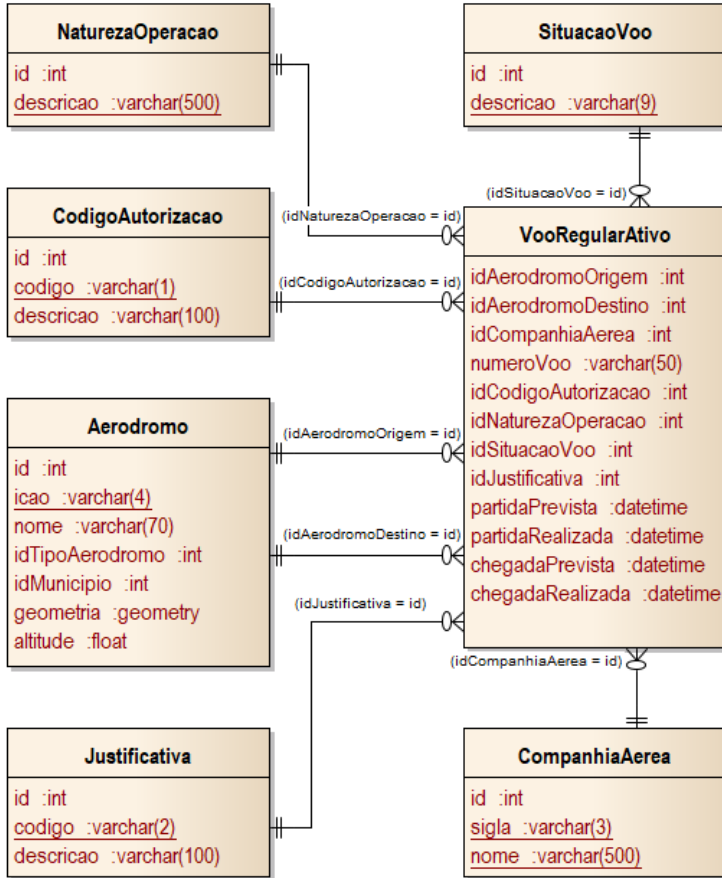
NaturezaOperacao

id :int
descricao :varchar(500)

SituacaoVoo

id :int
descricao :varchar(9)

(idSituacaoVoo = id)

(idNaturezaOperacao = id)

CodigoAutorizacao

id :int
codigo :varchar(1)
descricao :varchar(100)

(idCodigoAutorizacao = id)

VooRegularAtivo

idAerodromoOrigem :int
idAerodromoDestino :int
idCompanhiaAerea :int
numeroVoo :varchar(50)
idCodigoAutorizacao :int
idNaturezaOperacao :int
idSituacaoVoo :int
idJustificativa :int
partidaPrevista :datetime
partidaRealizada :datetime
chegadaPrevista :datetime
chegadaRealizada :datetime

Aerodromo

id :int
icao :varchar(4)
nome :varchar(70)
idTipoAerodromo :int
idMunicipio :int
geometria :geometry
altitude :float

(idAerodromoOrigem = id)

(idAerodromoDestino = id)

(idJustificativa = id)

(idCompanhiaAerea = id)

Justificativa

id :int
codigo :varchar(2)
descricao :varchar(100)

CompanhiaAerea

id :int
sigla :varchar(3)
nome :varchar(500)